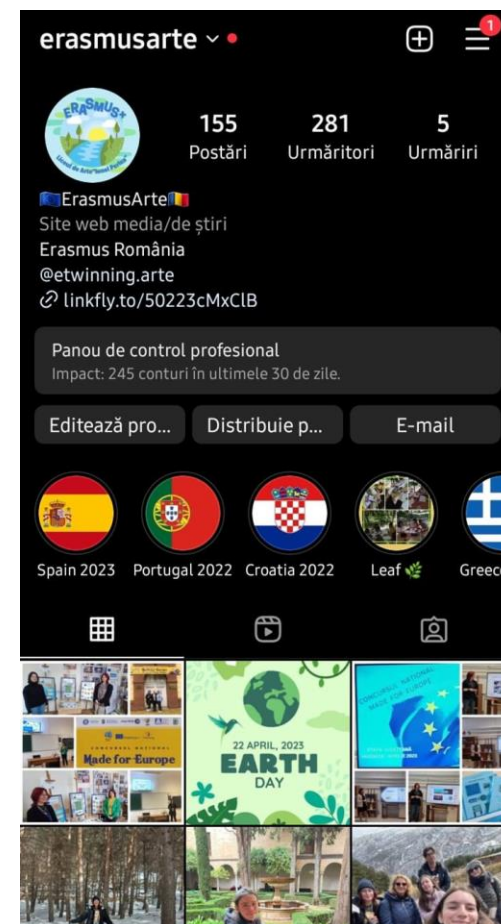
erasmusarte ⌄

1

ERASMUS+

155
Postări

281
Urmăritori

5
Urmăriri

🇪🇺ErasmusArte🇷🇴
Site web media/de știri
Erasmus România
@etwinning.arte
🔗 linkfly.to/50223cMxClB

Panou de control profesional
Impact: 245 conturi în ultimele 30 de zile.

Editează pro...
Distribuie p...
E-mail

Spain 2023
Portugal 2022
Croatia 2022
Leaf 🌿
Greec

Made for Europe

22 APRIL, 2023
EARTH
DAY